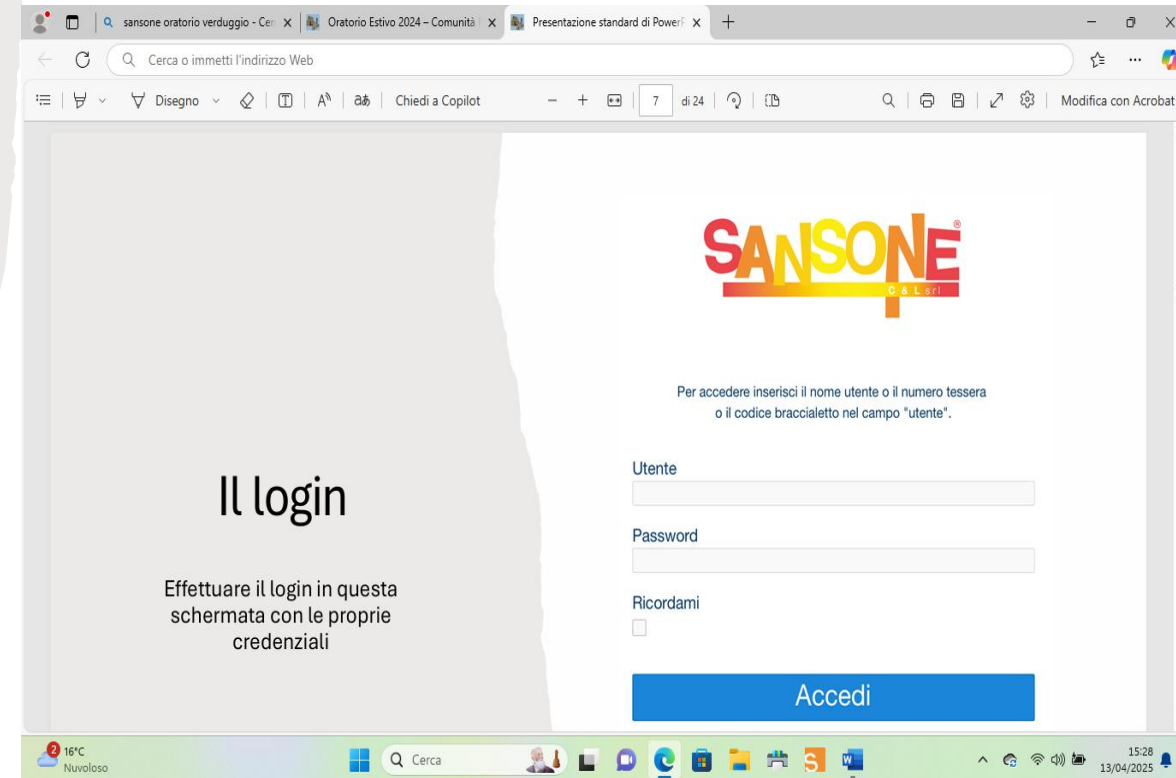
sansone oratorio verduggio - Cer | Oratorio Estivo 2024 – Comunità | Presentazione standard di PowerP

Cerca o immetti l'indirizzo Web

Disegno | Chiedi a Copilot | 7 | di 24 | Modifica con Acrobat

Il login

Effettuare il login in questa schermata con le proprie credenziali

SANSONE
C & L srl

Per accedere inserisci il nome utente o il numero tessera o il codice braccialetto nel campo "utente".

Utente

Password

Ricordami

Accedi

2 16°C Nuvoloso

Cerca

15:28 13/04/2025